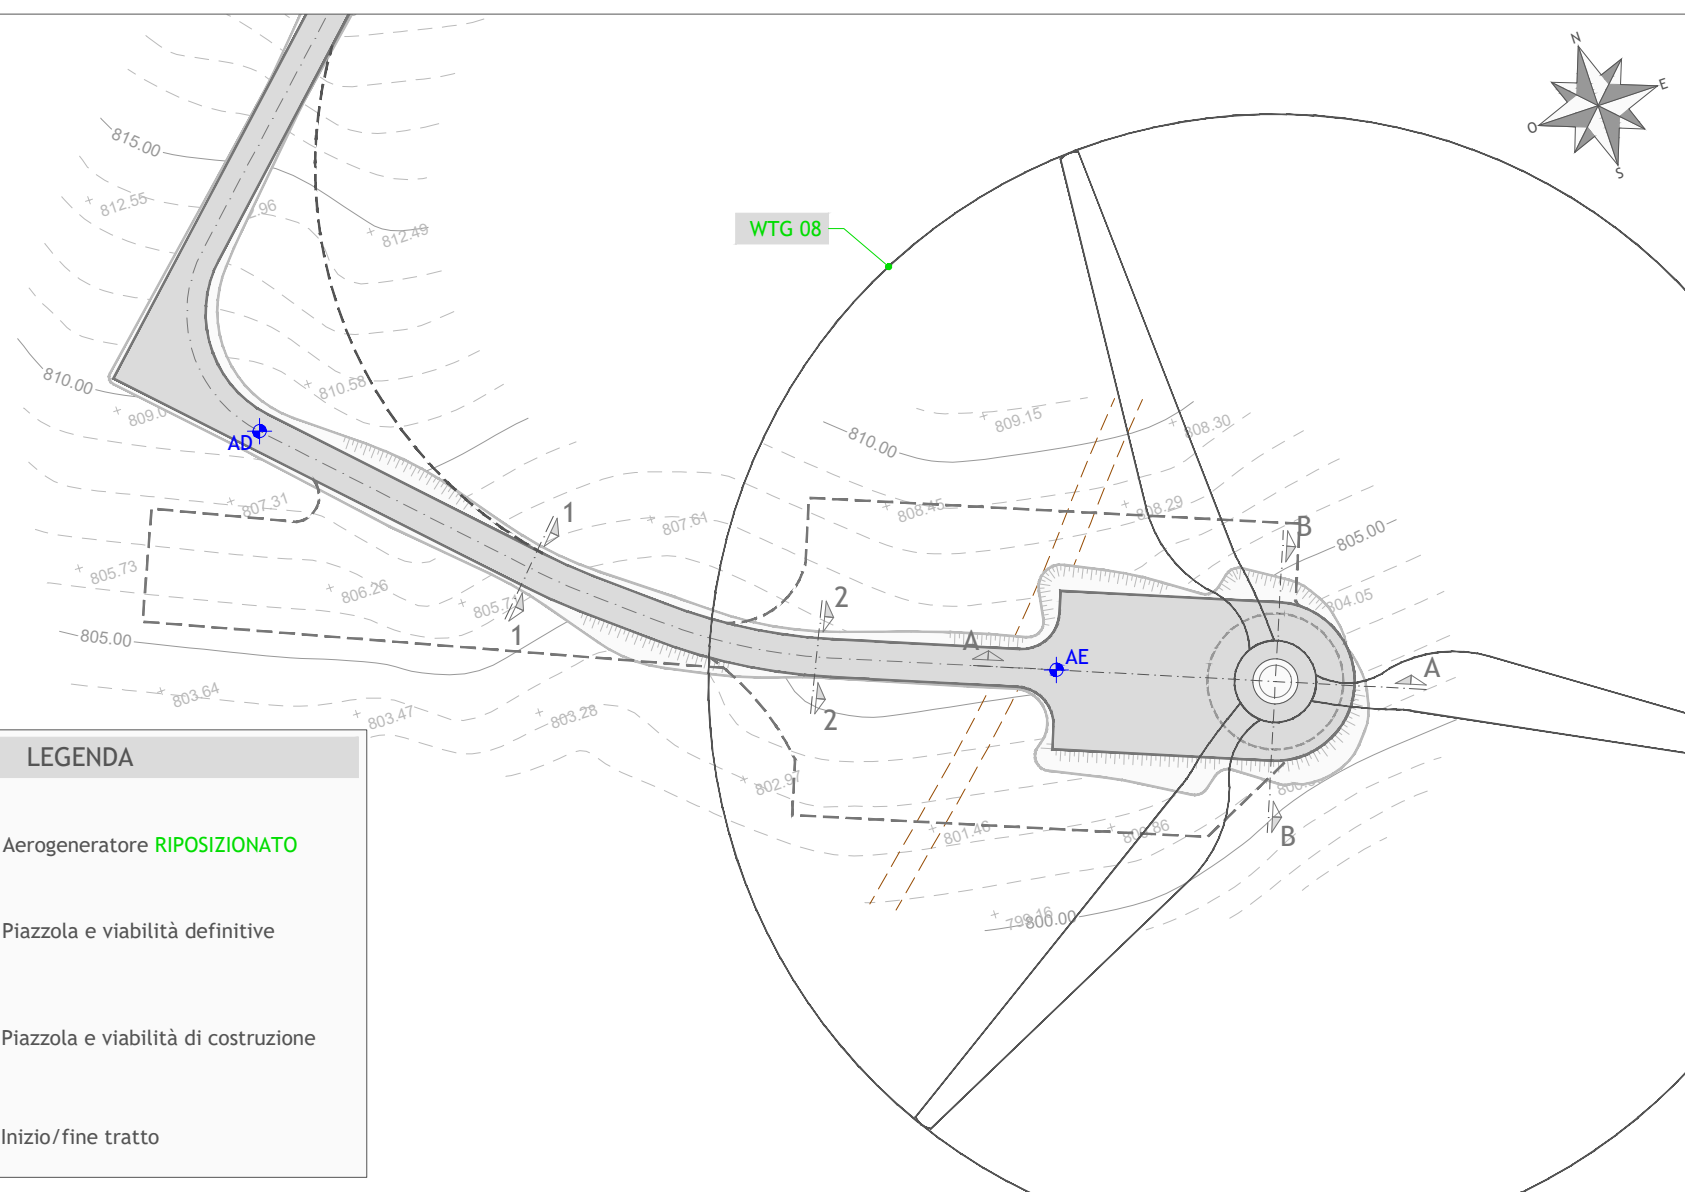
N
E
O
S

WTG 08

815.00
812.55
812.96
812.49
810.00
809.6
810.58
AD
807.31
805.73
806.26
805.7
1
1
807.61
2
2
805.00
803.64
803.47
803.28
802.97
810.00
809.15
808.30
808.45
808.29
B
805.00
804.05
A
AE
A
B
801.46
800.86
800.
799.16
800.00

LEGENDA

Aerogeneratore RIPOSIZIONATO

Piazzola e viabilità definitive

Piazzola e viabilità di costruzione

Inizio/fine tratto